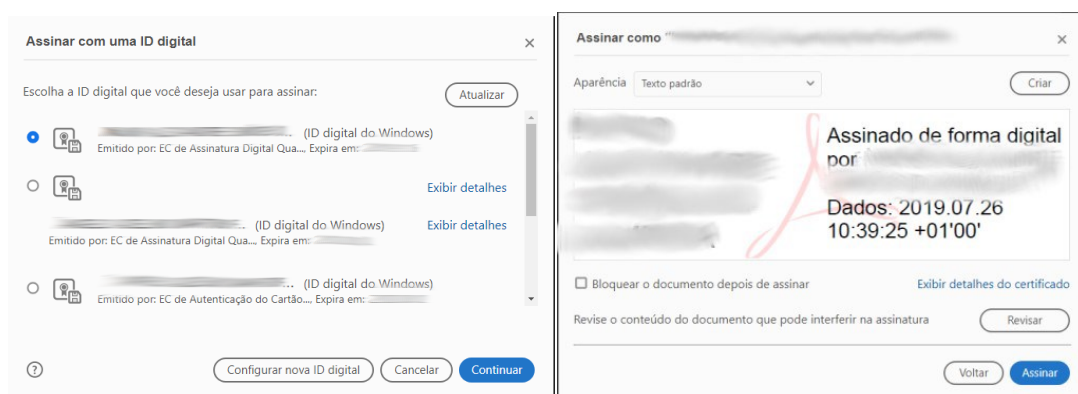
Assinar com uma ID digital

×

Escolha a ID digital que você deseja usar para assinar:

Atualizar

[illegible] (ID digital do Windows)
Emitido por: EC de Assinatura Digital Qua..., Expira em: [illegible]

Exibir detalhes

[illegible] (ID digital do Windows)
Emitido por: EC de Assinatura Digital Qua..., Expira em: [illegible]

Exibir detalhes

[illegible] (ID digital do Windows)
Emitido por: EC de Autenticação do Cartão..., Expira em: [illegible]

?

Configurar nova ID digital

Cancelar

Continuar

Assinar como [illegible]

×

Aparência Texto padrão

Criar

Assinado de forma digital por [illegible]

Dados: 2019.07.26 10:39:25 +01'00'

Bloquear o documento depois de assinar

Exibir detalhes do certificado

Revise o conteúdo do documento que pode interferir na assinatura

Revisar

Voltar

Assinar